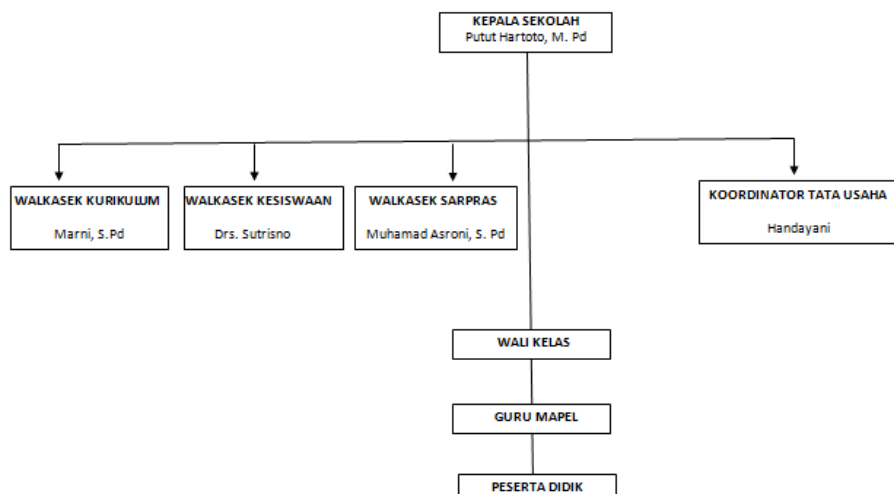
KEPALA SEKOLAH
Putut Hartoto, M. Pd

WALKASEK KURIKULUM
Marni, S.Pd

WALKASEK KESISWAAN
Drs. Sutrisno

WALKASEK SARPRAS
Muhamad Asroni, S. Pd

KOORDINATOR TATA USAHA
Handayani

WALI KELAS

GURU MAPEL

PESERTA DIDIK